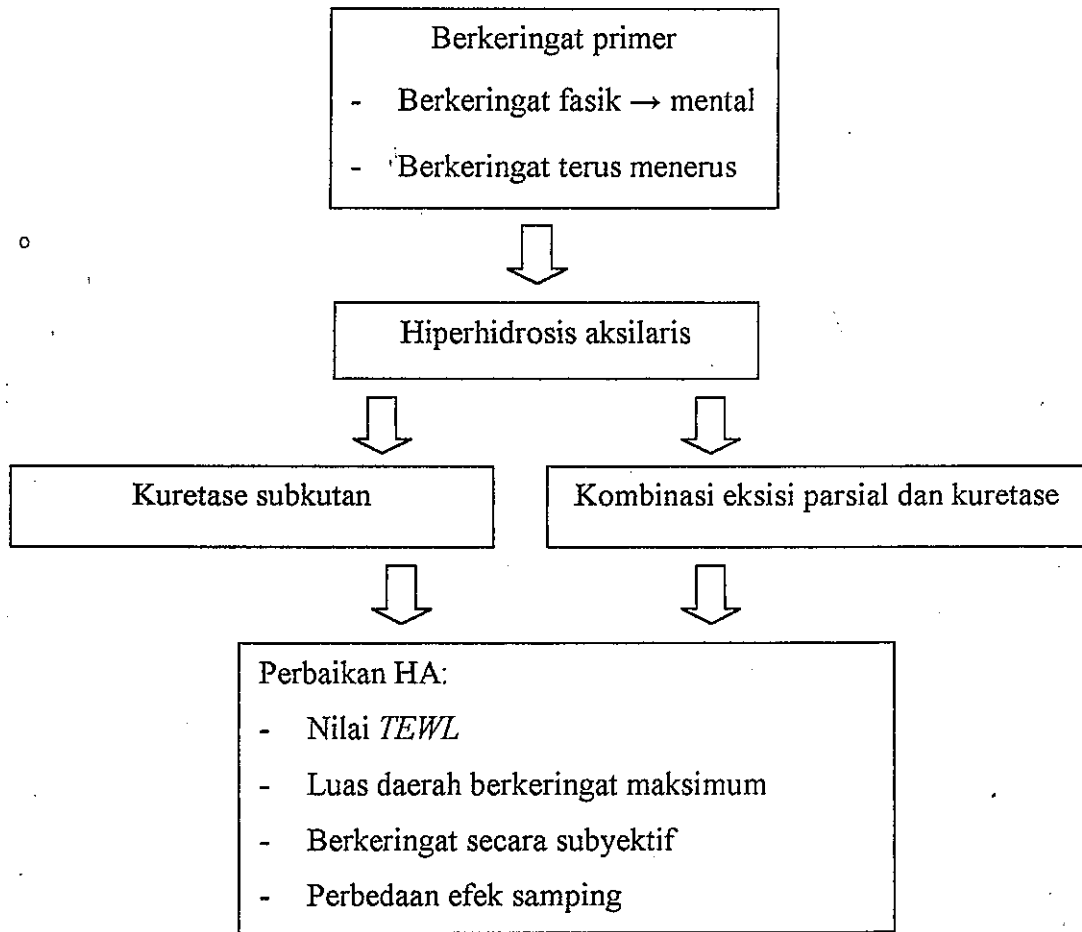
Berkeringat primer
- Berkeringat fasik → mental
- Berkeringat terus menerus

Hiperhidrosis aksilaris

Kuretase subkutan

Kombinasi eksisi parsial dan kuretase

Perbaikan HA:
- Nilai *TEWL*
- Luas daerah berkeringat maksimum
- Berkeringat secara subyektif
- Perbedaan efek samping